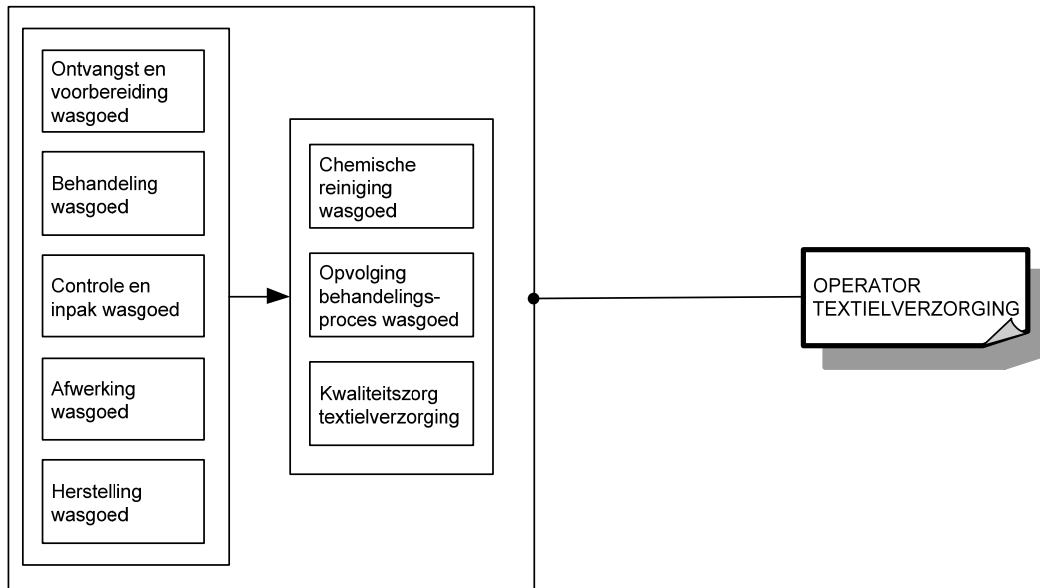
Ontvangst en voorbereiding wasgoed

Behandeling wasgoed

Controle en inpak wasgoed

Afwerking wasgoed

Herstelling wasgoed

Chemische reiniging wasgoed

Opvolging behandelingsproces wasgoed

Kwaliteitszorg textielverzorging

OPERATOR TEXTIELVERZORGING